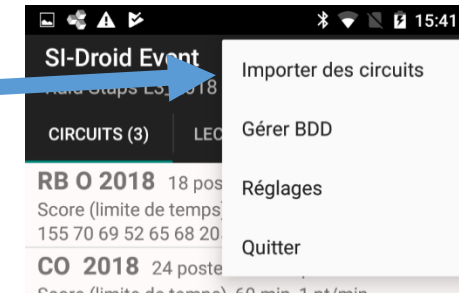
15:41

SI-Droid Event

Raid Staps LS 2018

CIRCUITS (3)

LEC

RB O 2018 18 pos

Score (limite de temps

155 70 69 52 65 68 20

CO 2018 24 poste

Score (limite de temps) 60 min 1 pt/min

Importer des circuits

Gérer BDD

Réglages

Quitter